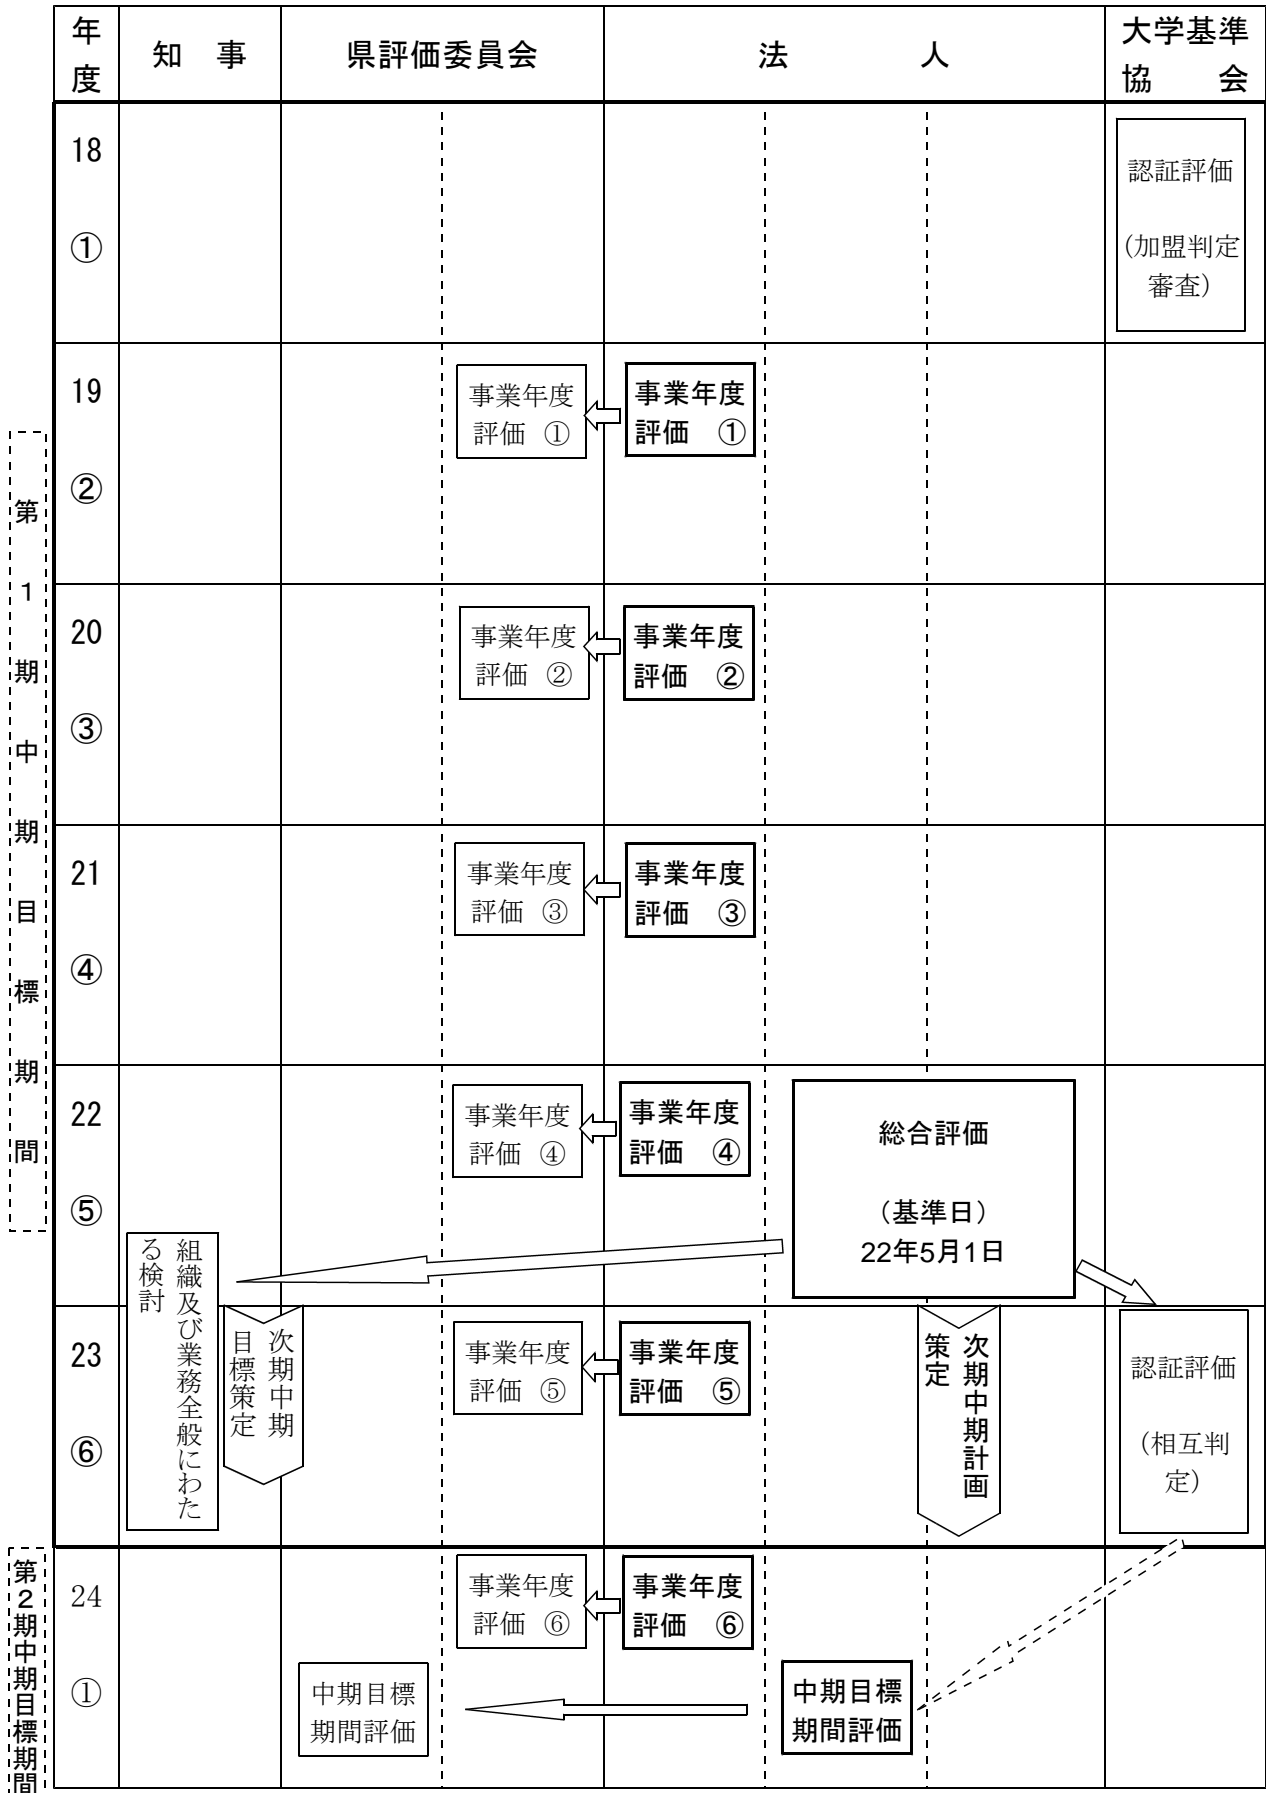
| 年度 | 知　事 | 県評価委員会 | 法　　人 | 大学基準協会 |
|---|---|---|---|---|
| 18 ① | | | | 認証評価（加盟判定審査） |
| 19 ② | | 事業年度評価 ① | 事業年度評価 ① | |
| 20 ③ | | 事業年度評価 ② | 事業年度評価 ② | |
| 21 ④ | | 事業年度評価 ③ | 事業年度評価 ③ | |
| 22 ⑤ | 組織及び業務全般にわたる検討 | 事業年度評価 ④ | 事業年度評価 ④　総合評価（基準日）22年5月1日 | |
| 23 ⑥ | 次期中期目標策定 | 事業年度評価 ⑤ | 事業年度評価 ⑤　次期中期計画策定 | 認証評価（相互判定） |
| 24 ① | 中期目標期間評価 | 事業年度評価 ⑥ | 事業年度評価 ⑥　中期目標期間評価 | |

第1期中期目標期間

第2期中期目標期間